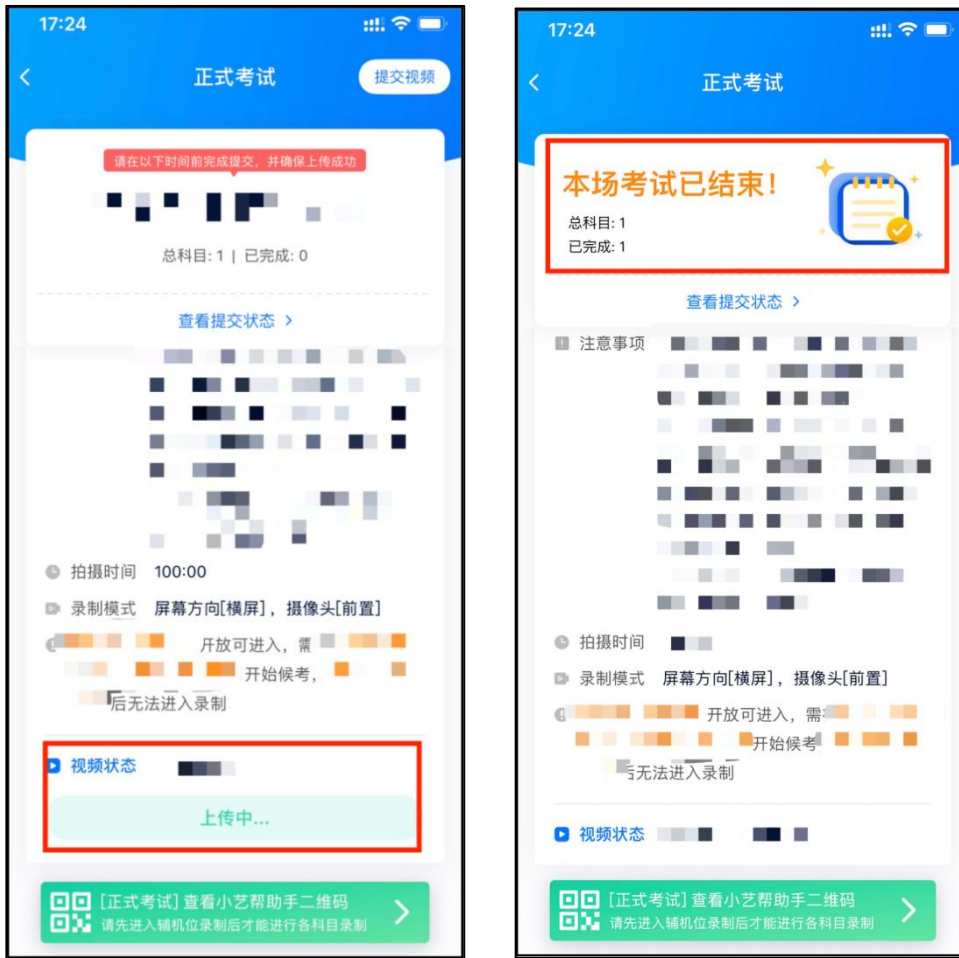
17:24

正式考试

提交视频

请在以下时间前完成提交，并确保上传成功

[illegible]

总科目: 1 | 已完成: 0

查看提交状态 >

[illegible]

拍摄时间 100:00

录制模式 屏幕方向[横屏]，摄像头[前置]

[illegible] 开放可进入，需 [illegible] 开始候考，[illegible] 后无法进入录制

视频状态 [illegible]

上传中...

[正式考试] 查看小艺帮助手二维码
请先进入辅机位录制后才能进行各科目录制

17:24

正式考试

本场考试已结束!
总科目: 1
已完成: 1

查看提交状态 >

注意事项 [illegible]

拍摄时间 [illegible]

录制模式 屏幕方向[横屏]，摄像头[前置]

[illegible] 开放可进入，需 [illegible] 开始候考 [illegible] 后无法进入录制

视频状态 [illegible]

[正式考试] 查看小艺帮助手二维码
请先进入辅机位录制后才能进行各科目录制